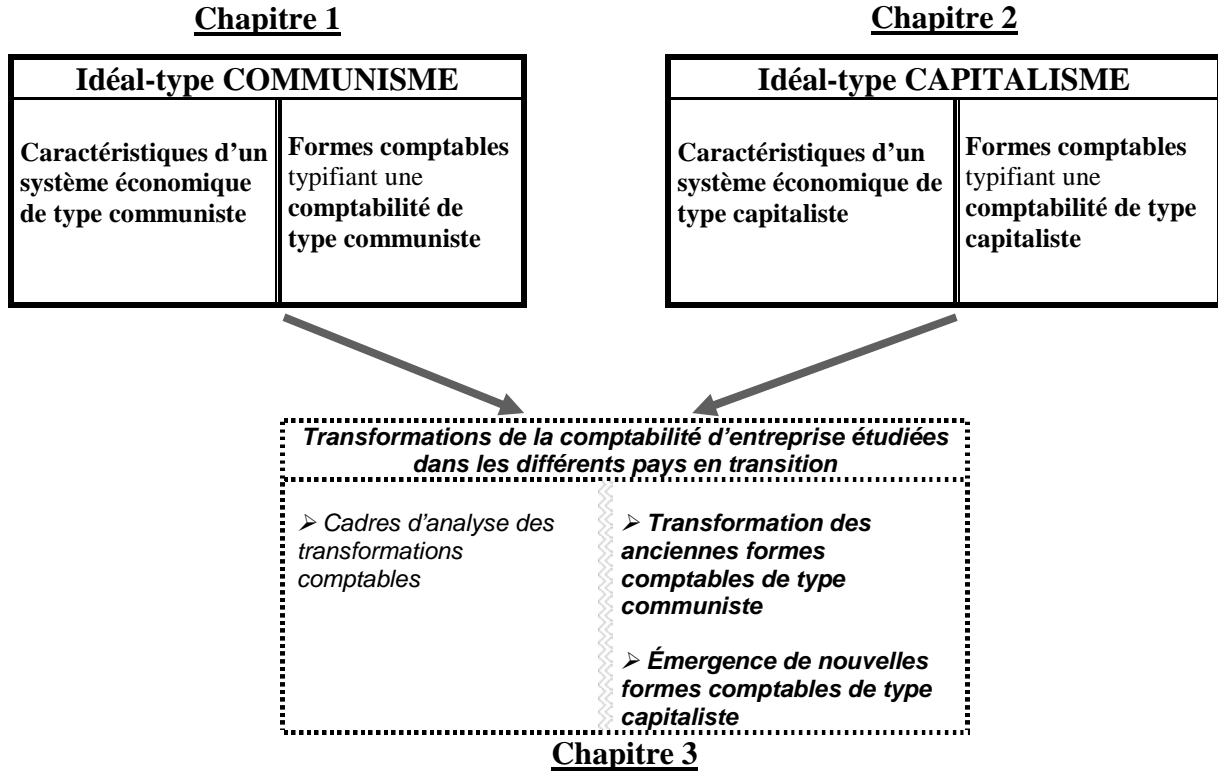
Chapitre 1

Idéal-type COMMUNISME

Caractéristiques d'un système économique de type communiste

Formes comptables typifiant une comptabilité de type communiste

Chapitre 2

Idéal-type CAPITALISME

Caractéristiques d'un système économique de type capitaliste

Formes comptables typifiant une comptabilité de type capitaliste

Transformations de la comptabilité d'entreprise étudiées dans les différents pays en transition

➢ Cadres d'analyse des transformations comptables

➢ Transformation des anciennes formes comptables de type communiste

➢ Émergence de nouvelles formes comptables de type capitaliste

Chapitre 3